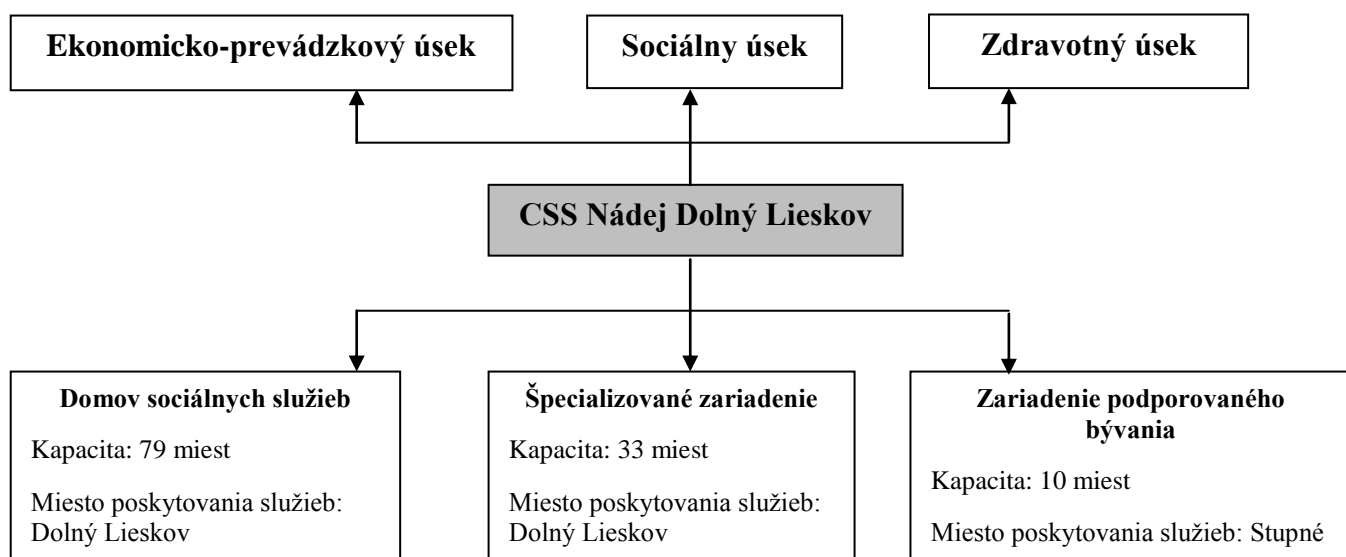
Ekonomicko-prevádzkový úsek

Sociálny úsek

Zdravotný úsek

CSS Nádej Dolný Lieskov

Domov sociálnych služieb

Kapacita: 79 miest

Miesto poskytovania služieb: Dolný Lieskov

Špecializované zariadenie

Kapacita: 33 miest

Miesto poskytovania služieb: Dolný Lieskov

Zariadenie podporovaného bývania

Kapacita: 10 miest

Miesto poskytovania služieb: Stupné